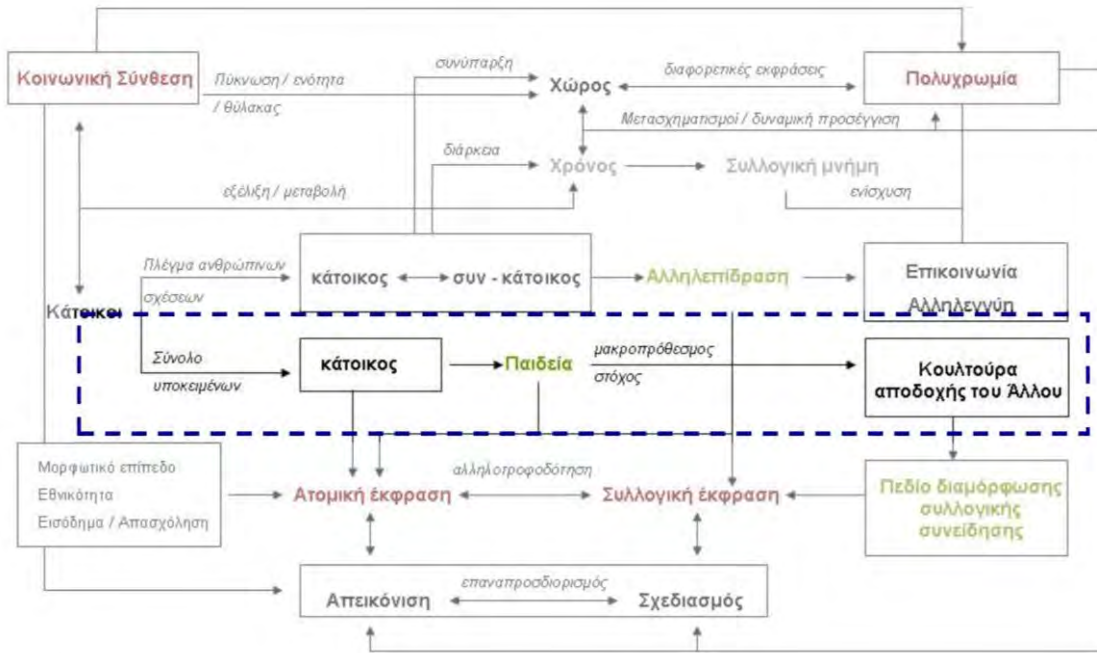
Κοινωνική Σύνθεση

Πύκνωση / ενότητα / θύλακας

συνύπαρξη

Χώρος

διαφορετικές εκφράσεις

Πολυχρωμία

Μετασχηματισμοί / δυναμική προσέγγιση

διάρκεια

Χρόνος

Συλλογική μνήμη

ενίσχυση

εξέλιξη / μεταβολή

Πλέγμα ανθρώπινων σχέσεων

κάτοικος

συν - κάτοικος

Αλληλεπίδραση

Επικοινωνία Αλληλεγγύη

Κάτοικοι

Σύνολο υποκειμένων

κάτοικος

Παιδεία

μακροπρόθεσμος στόχος

Κουλτούρα αποδοχής του Άλλου

Μορφωτικό επίπεδο
Εθνικότητα
Εισόδημα / Απασχόληση

αλληλοτροφοδότηση

Ατομική έκφραση

Συλλογική έκφραση

Πεδίο διαμόρφωσης συλλογικής συνείδησης

επαναπροσδιορισμός

Απεικόνιση

Σχεδιασμός